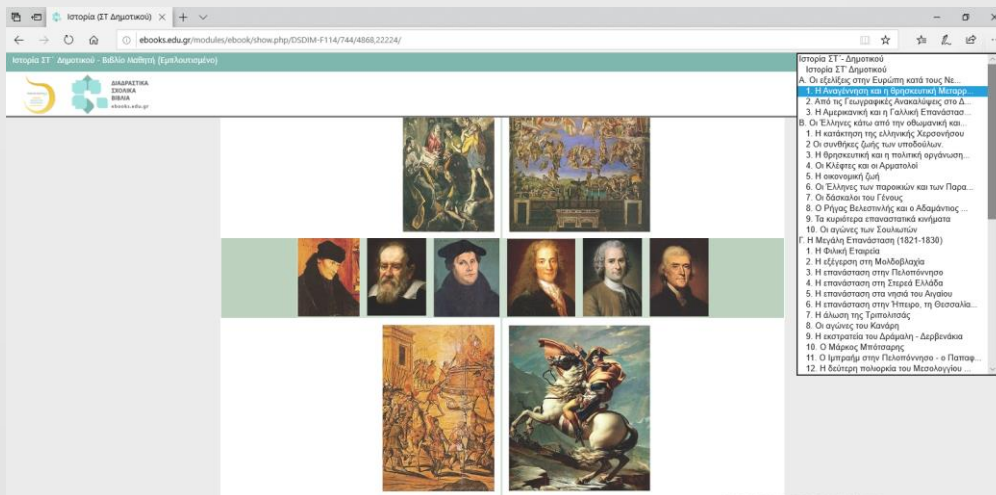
Ιστορία (ΣΤ Δημοτικού) × +

ebooks.edu.gr/modules/ebook/show.php/DSDIM-F114/744/4868,22224/

Ιστορία ΣΤ΄ Δημοτικού - Βιβλίο Μαθητή (Εμπλουτισμένο)

ΔΙΑΔΡΑΣΤΙΚΑ ΣΧΟΛΙΚΑ ΒΙΒΛΙΑ ebooks.edu.gr

Ιστορία ΣΤ΄ - Δημοτικού
Ιστορία ΣΤ΄ Δημοτικού
Α. Οι εξελίξεις στην Ευρώπη κατά τους Νε...
1. Η Αναγέννηση και η θρησκευτική Μεταρρ...
2. Από τις Γεωγραφικές Ανακαλύψεις στο Δ...
3. Η Αμερικανική και η Γαλλική Επανάστασ...
Β. Οι Έλληνες κάτω από την οθωμανική και...
1. Η κατάκτηση της ελληνικής Χερσονήσου
2. Οι συνθήκες ζωής των υποδούλων.
3. Η θρησκευτική και η πολιτική οργάνωση...
4. Οι Κλέφτες και οι Αρματολοί
5. Η οικονομική ζωή
6. Οι Έλληνες των παροικιών και των Παρα...
7. Οι δάσκαλοι του Γένους
8. Ο Ρήγας Βελεστινλής και ο Αδαμάντιος ...
9. Τα κυριότερα επαναστατικά κινήματα
10. Οι αγώνες των Σουλιωτών
Γ. Η Μεγάλη Επανάσταση (1821-1830)
1. Η Φιλική Εταιρεία
2. Η εξέγερση στη Μολδοβλαχία
3. Η επανάσταση στην Πελοπόννησο
4. Η επανάσταση στη Στερεά Ελλάδα
5. Η επανάσταση στα νησιά του Αιγαίου
6. Η επανάσταση στην Ήπειρο, τη Θεσσαλία...
7. Η άλωση της Τριπολιτσάς
8. Οι αγώνες του Κανάρη
9. Η εκστρατεία του Δράμαλη - Δερβενάκια
10. Ο Μάρκος Μπότσαρης
11. Ο Ιμπραήμ στην Πελοπόννησο - ο Παπαφ...
12. Η δεύτερη πολιορκία του Μεσολογγίου ...